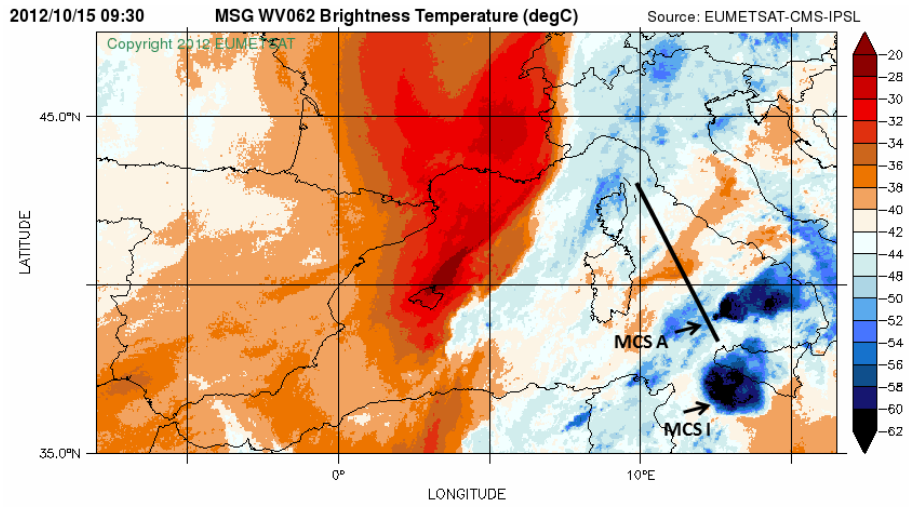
2012/10/15 09:30 MSG WV062 Brightness Temperature (degC) Source: EUMETSAT-CMS-IPSL

Copyright 2012 EUMETSAT

45.0°N

LATITUDE

35.0°N

0°

10°E

LONGITUDE

MCS A

MCS I

-20
-28
-30
-32
-34
-36
-38
-40
-42
-44
-48
-50
-52
-54
-56
-58
-60
-62